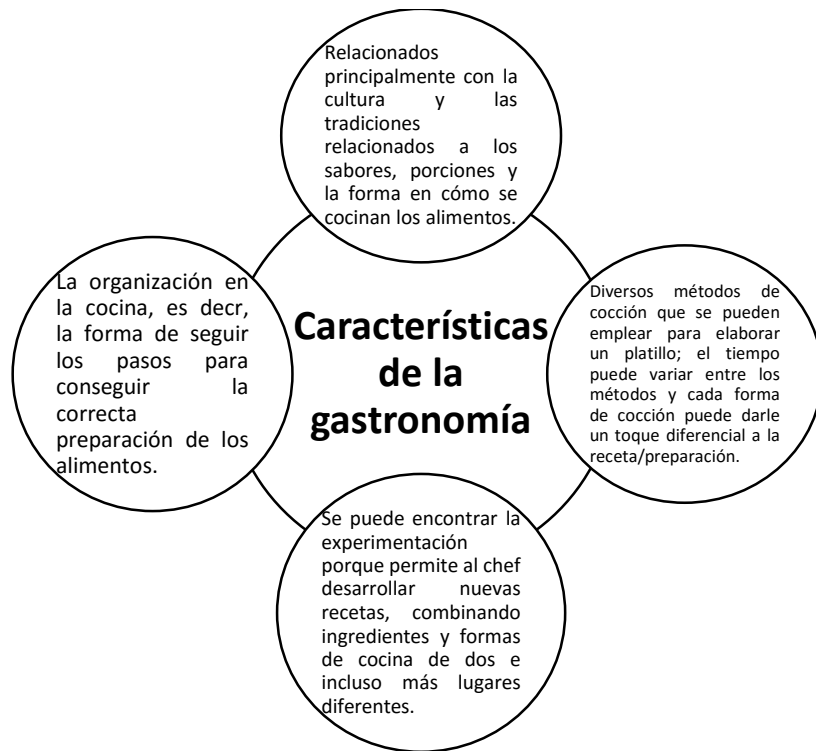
Relacionados principalmente con la cultura y las tradiciones relacionados a los sabores, porciones y la forma en cómo se cocinan los alimentos.

La organización en la cocina, es decr, la forma de seguir los pasos para conseguir la correcta preparación de los alimentos.

Características de la gastronomía

Diversos métodos de cocción que se pueden emplear para elaborar un platillo; el tiempo puede variar entre los métodos y cada forma de cocción puede darle un toque diferencial a la receta/preparación.

Se puede encontrar la experimentación porque permite al chef desarrollar nuevas recetas, combinando ingredientes y formas de cocina de dos e incluso más lugares diferentes.